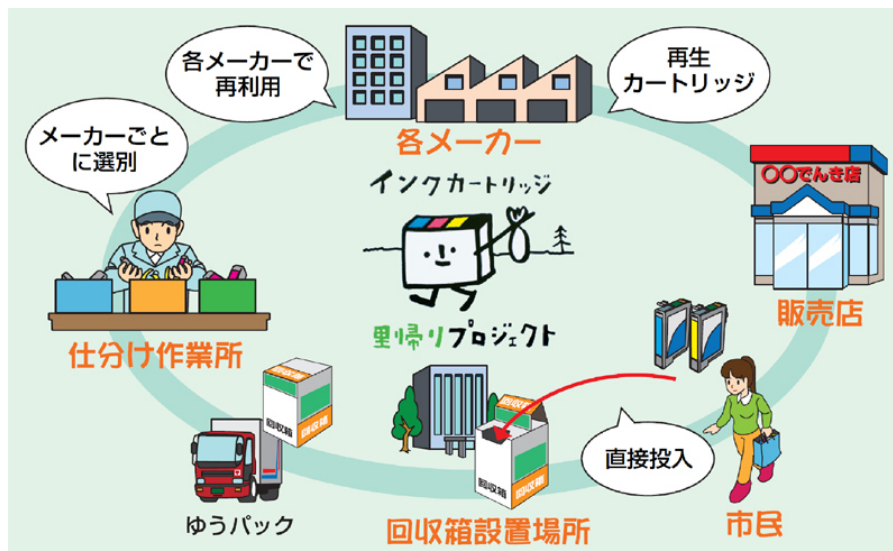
各メーカーで
再利用

再生
カートリッジ

メーカーごと
に選別

各メーカー

〇〇でんき店

インクカートリッジ

里帰りプロジェクト

販売店

仕分け作業所

回収箱

回収箱

回収箱

直接投入

ゆうパック

回収箱設置場所

市民